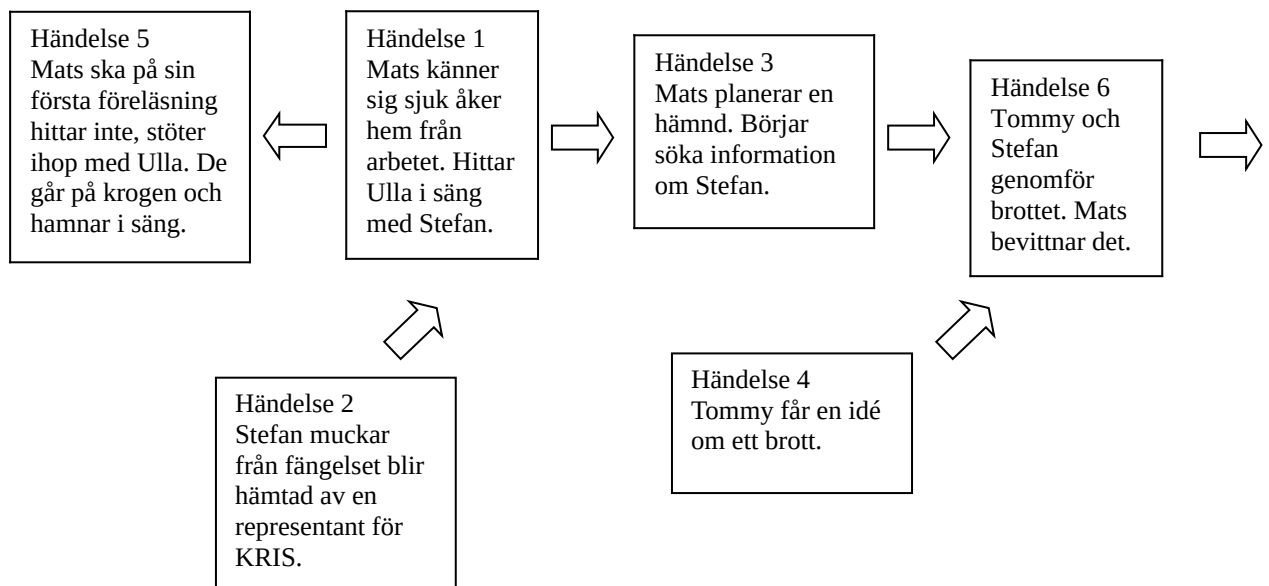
Händelse 5
Mats ska på sin första föreläsning hittar inte, stöter ihop med Ulla. De går på krogen och hamnar i säng.

Händelse 1
Mats känner sig sjuk åker hem från arbetet. Hittar Ulla i säng med Stefan.

Händelse 3
Mats planerar en hämnd. Börjar söka information om Stefan.

Händelse 6
Tommy och Stefan genomför brottet. Mats bevittnar det.

Händelse 2
Stefan muckar från fängelset blir hämtad av en representant för KRIS.

Händelse 4
Tommy får en idé om ett brott.